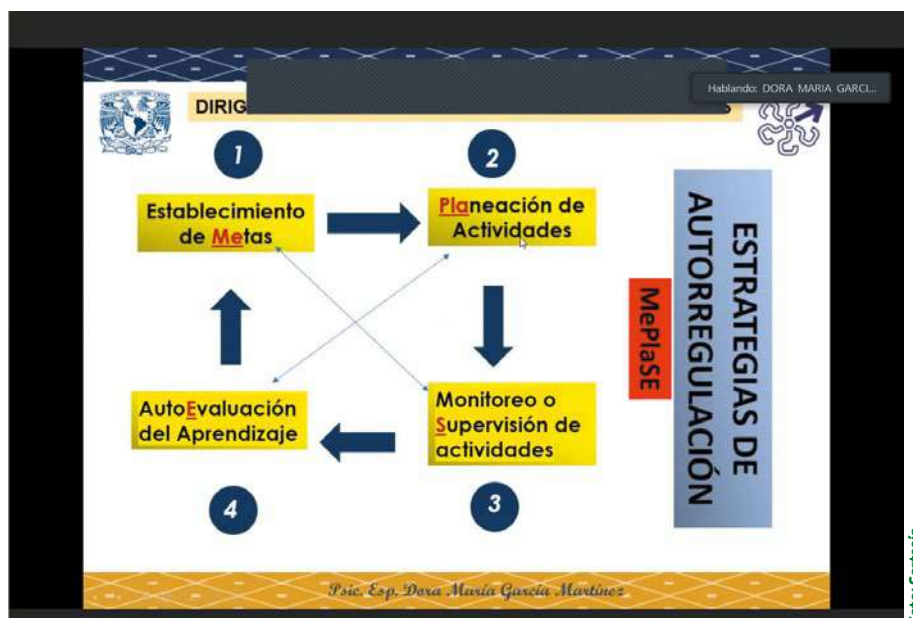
DIRIG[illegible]

Hablando: DORA MARIA GARCI...

1

2

Establecimiento de Metas

Planeación de Actividades

ESTRATEGIAS DE AUTORREGULACIÓN

MePlaSE

AutoEvaluación del Aprendizaje

Monitoreo o Supervisión de actividades

4

3

Psic. Esp. Dora María García Martínez